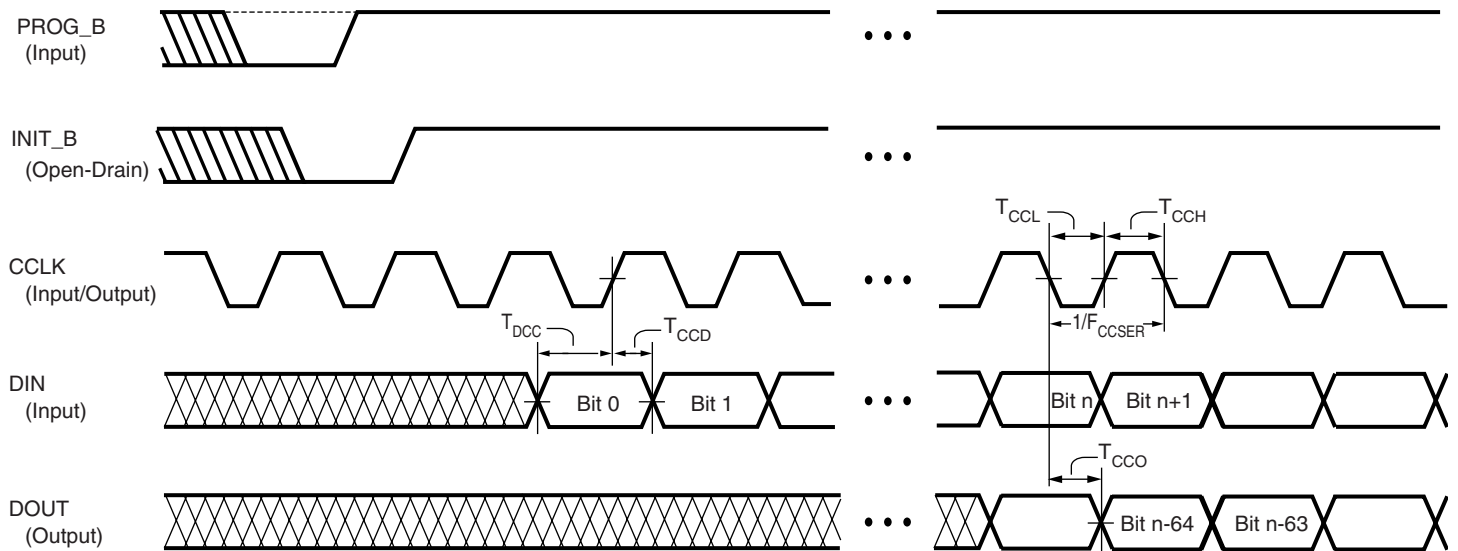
PROG_B
(Input)

INIT_B
(Open-Drain)

CCLK
(Input/Output)

DIN
(Input)

DOUT
(Output)

•••

•••

•••

•••

•••

$T_{CCL}$

$T_{CCH}$

$T_{DCC}$

$T_{CCD}$

$1/F_{CCSER}$

Bit 0

Bit 1

Bit n

Bit n+1

$T_{CCO}$

Bit n-64

Bit n-63